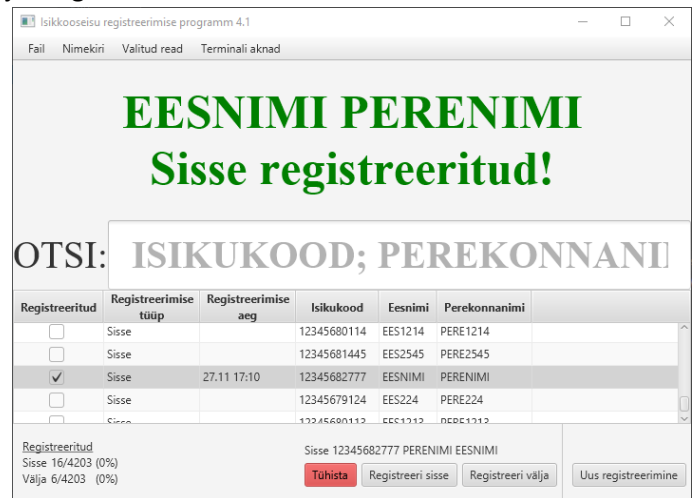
Isikkooseisu registreerimise programm 4.1

Fail Nimekiri Valitud read Terminali aknad

EESNIMI PERENIMI
Sisse registreeritud!

OTSI: ISIKUKOOD; PEREKONNANI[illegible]

| Registreeritud | Registreerimise tüüp | Registreerimise aeg | Isikukood | Eesnimi | Perekonnanimi |
|---|---|---|---|---|---|
| ☐ | Sisse | | 12345680114 | EES1214 | PERE1214 |
| ☐ | Sisse | | 12345681445 | EES2545 | PERE2545 |
| ☑ | Sisse | 27.11 17:10 | 12345682777 | EESNIMI | PERENIMI |
| ☐ | Sisse | | 12345679124 | EES224 | PERE224 |
| ☐ | Sisse | | 12345680113 | EES1213 | PERE1213 |

Registreeritud
Sisse 16/4203 (0%)
Välja 6/4203 (0%)

Sisse 12345682777 PERENIMI EESNIMI

Tühista Registreeri sisse Registreeri välja Uus registreerimine